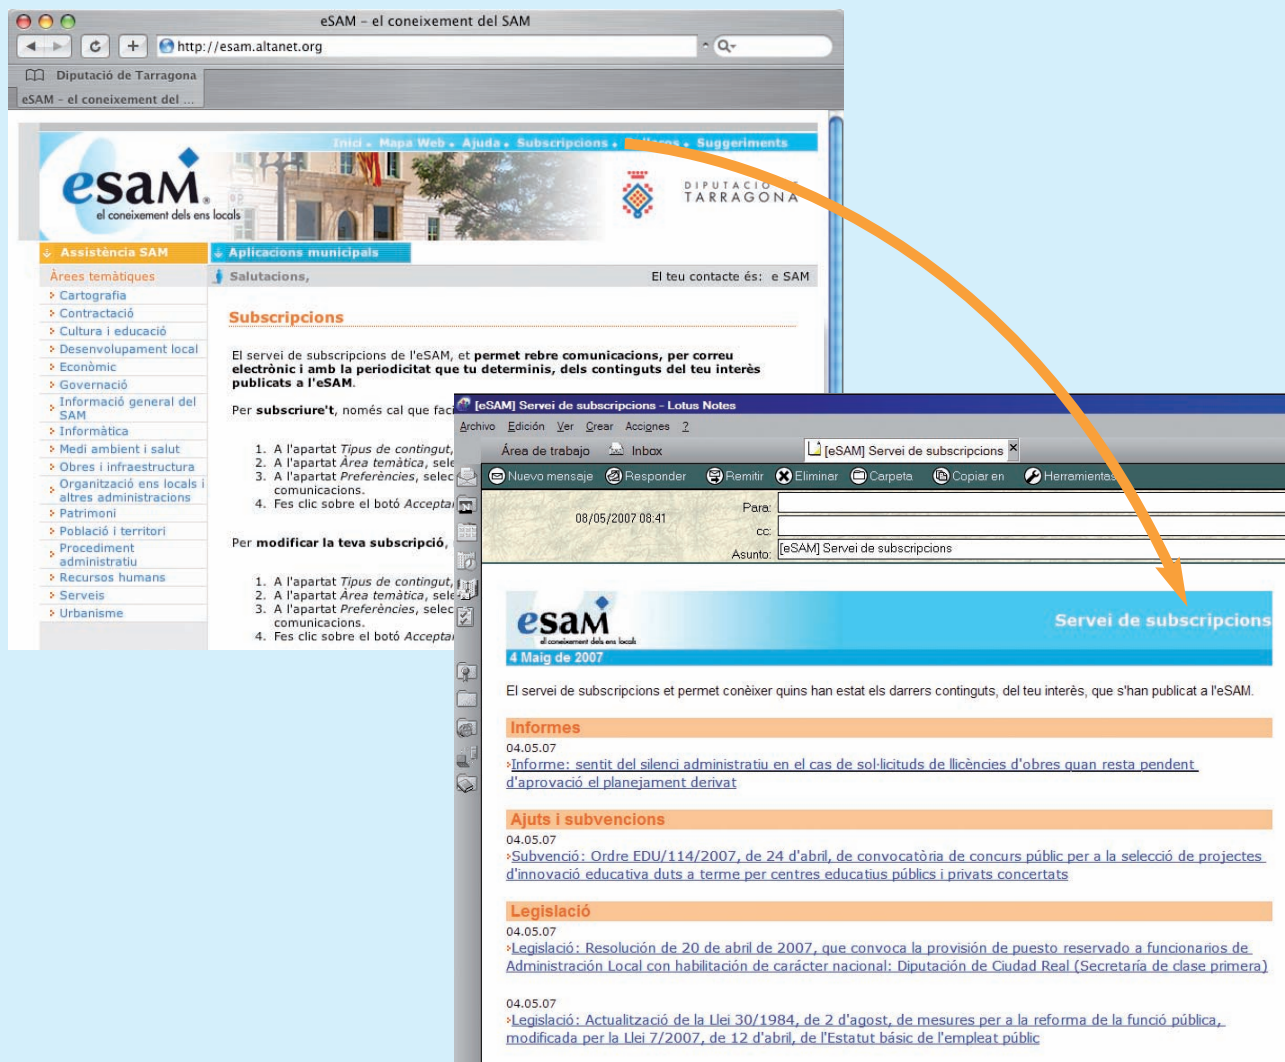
eSAM - el coneixement del SAM

http://esam.altanet.org

Diputació de Tarragona

eSAM - el coneixement del ...

Inici • Mapa Web • Ajuda • Subscripcions • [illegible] • Suggeriments

esam
el coneixement dels ens locals

DIPUTACIÓ TARRAGONA

Assistència SAM

Aplicacions municipals

Àrees temàtiques

Salutacions,

El teu contacte és: e SAM

Cartografia
Contractació
Cultura i educació
Desenvolupament local
Econòmic
Governació
Informació general del SAM
Informàtica
Medi ambient i salut
Obres i infraestructura
Organització ens locals i altres administracions
Patrimoni
Població i territori
Procediment administratiu
Recursos humans
Serveis
Urbanisme

Subscripcions

El servei de subscripcions de l'eSAM, et permet rebre comunicacions, per correu electrònic i amb la periodicitat que tu determinis, dels continguts del teu interès publicats a l'eSAM.

Per subscriure't, només cal que faci

1. A l'apartat Tipus de contingut,
2. A l'apartat Àrea temàtica, sele
3. A l'apartat Preferències, selec comunicacions.
4. Fes clic sobre el botó Accepta

Per modificar la teva subscripció,

1. A l'apartat Tipus de contingut,
2. A l'apartat Àrea temàtica, sele
3. A l'apartat Preferències, selec comunicacions.
4. Fes clic sobre el botó Accepta

[eSAM] Servei de subscripcions - Lotus Notes

Archivo Edición Ver Crear Acciones ?

Área de trabajo Inbox [eSAM] Servei de subscripcions

Nuevo mensaje Responder Remitir Eliminar Carpeta Copiar en Herramientas

08/05/2007 08:41

Para:
cc:
Asunto: [eSAM] Servei de subscripcions

esam
el coneixement dels ens locals

Servei de subscripcions

4 Maig de 2007

El servei de subscripcions et permet conèixer quins han estat els darrers continguts, del teu interès, que s'han publicat a l'eSAM.

Informes
04.05.07
Informe: sentit del silenci administratiu en el cas de sol·licituds de llicències d'obres quan resta pendent d'aprovació el planejament derivat

Ajuts i subvencions
04.05.07
Subvenció: Ordre EDU/114/2007, de 24 d'abril, de convocatòria de concurs públic per a la selecció de projectes d'innovació educativa duts a terme per centres educatius públics i privats concertats

Legislació
04.05.07
Legislació: Resolución de 20 de abril de 2007, que convoca la provisión de puesto reservado a funcionarios de Administración Local con habilitación de carácter nacional: Diputación de Ciudad Real (Secretaría de clase primera)

04.05.07
Legislació: Actualització de la Llei 30/1984, de 2 d'agost, de mesures per a la reforma de la funció pública, modificada per la Llei 7/2007, de 12 d'abril, de l'Estatut bàsic de l'empleat públic